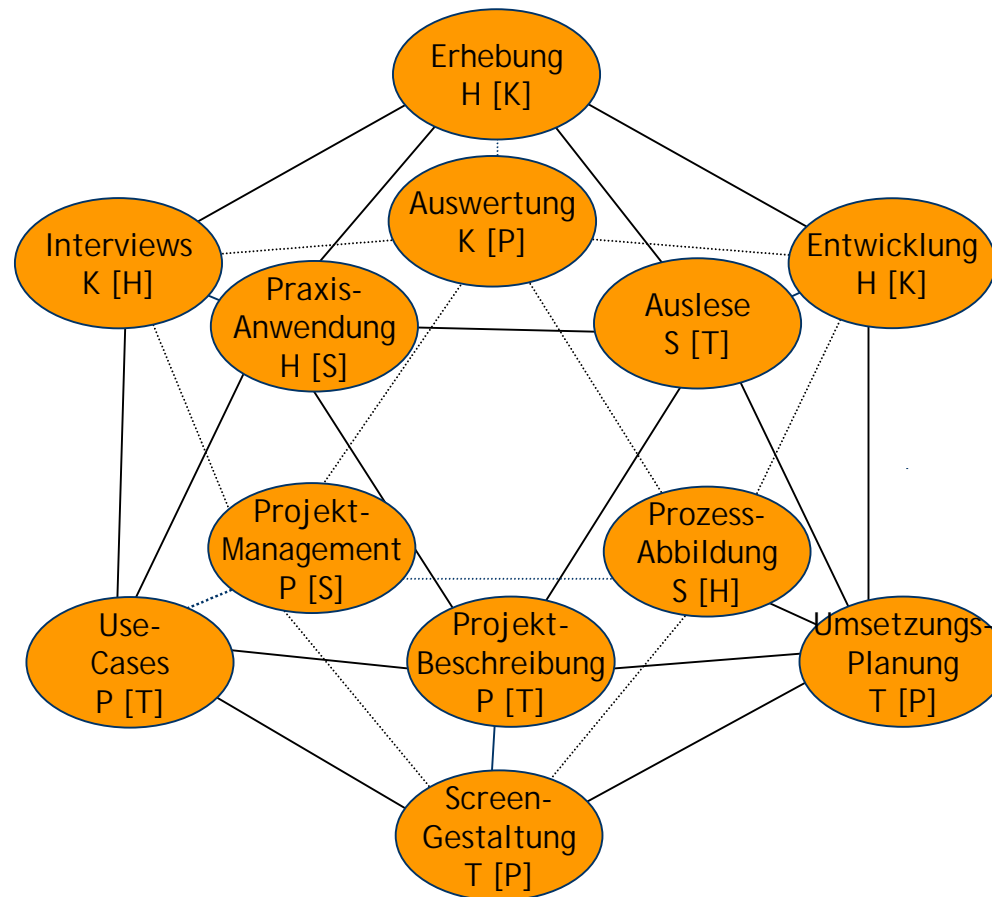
Erhebung
H [K]

Auswertung
K [P]

Interviews
K [H]

Entwicklung
H [K]

Praxis-Anwendung
H [S]

Auslese
S [T]

Projekt-Management
P [S]

Prozess-Abbildung
S [H]

Use-Cases
P [T]

Projekt-Beschreibung
P [T]

Umsetzungs-Planung
T [P]

Screen-Gestaltung
T [P]